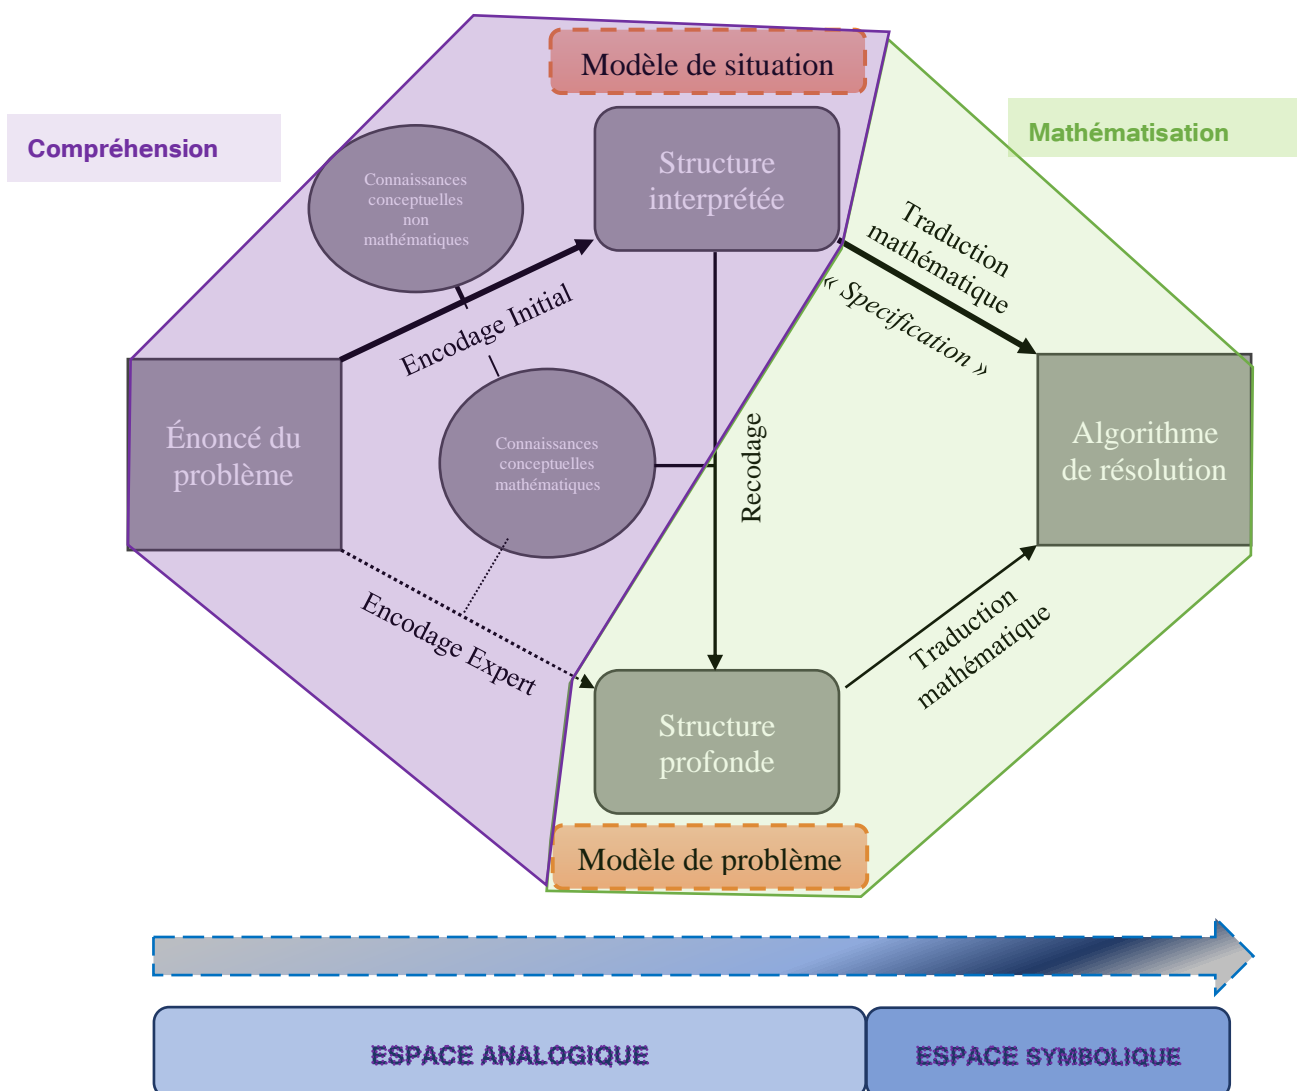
Modèle de situation

Compréhension

Mathématisation

Connaissances conceptuelles non mathématiques

Structure interprétée

Traduction mathématique

« Specification »

Encodage Initial

Énoncé du problème

Connaissances conceptuelles mathématiques

Recodage

Algorithme de résolution

Encodage Expert

Traduction mathématique

Structure profonde

Modèle de problème

ESPACE ANALOGIQUE

ESPACE SYMBOLIQUE